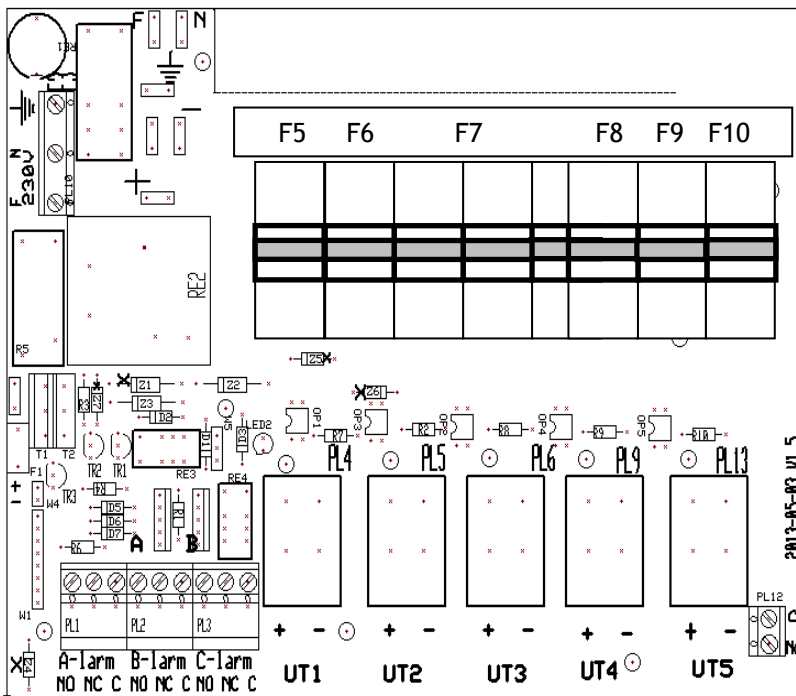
F N
RE1
F 230V N
PL10
RE2
R5
F5 F6 F7 F8 F9 F10
Z5
Z1 Z2
Z3 D2
Z6
R3 Z4
D1
D3
W5 LED2
OP1 R7
OP3
R2 OP2
R8 OP4
R9 OP5
R10
PL4 PL5 PL6 PL9 PL13
T1 T2
TR2 TR1
RE3
RE4
F1
TR3 R4
W4
D5 D6 D7
R1
R6
A B
PL1 PL2 PL3
W1
R2
A-larm B-larm C-larm
NO NC C NO NC C NO NC C
+ - + - + - + - + -
UT1 UT2 UT3 UT4 UT5
PL12
2013-05-03 V1.5